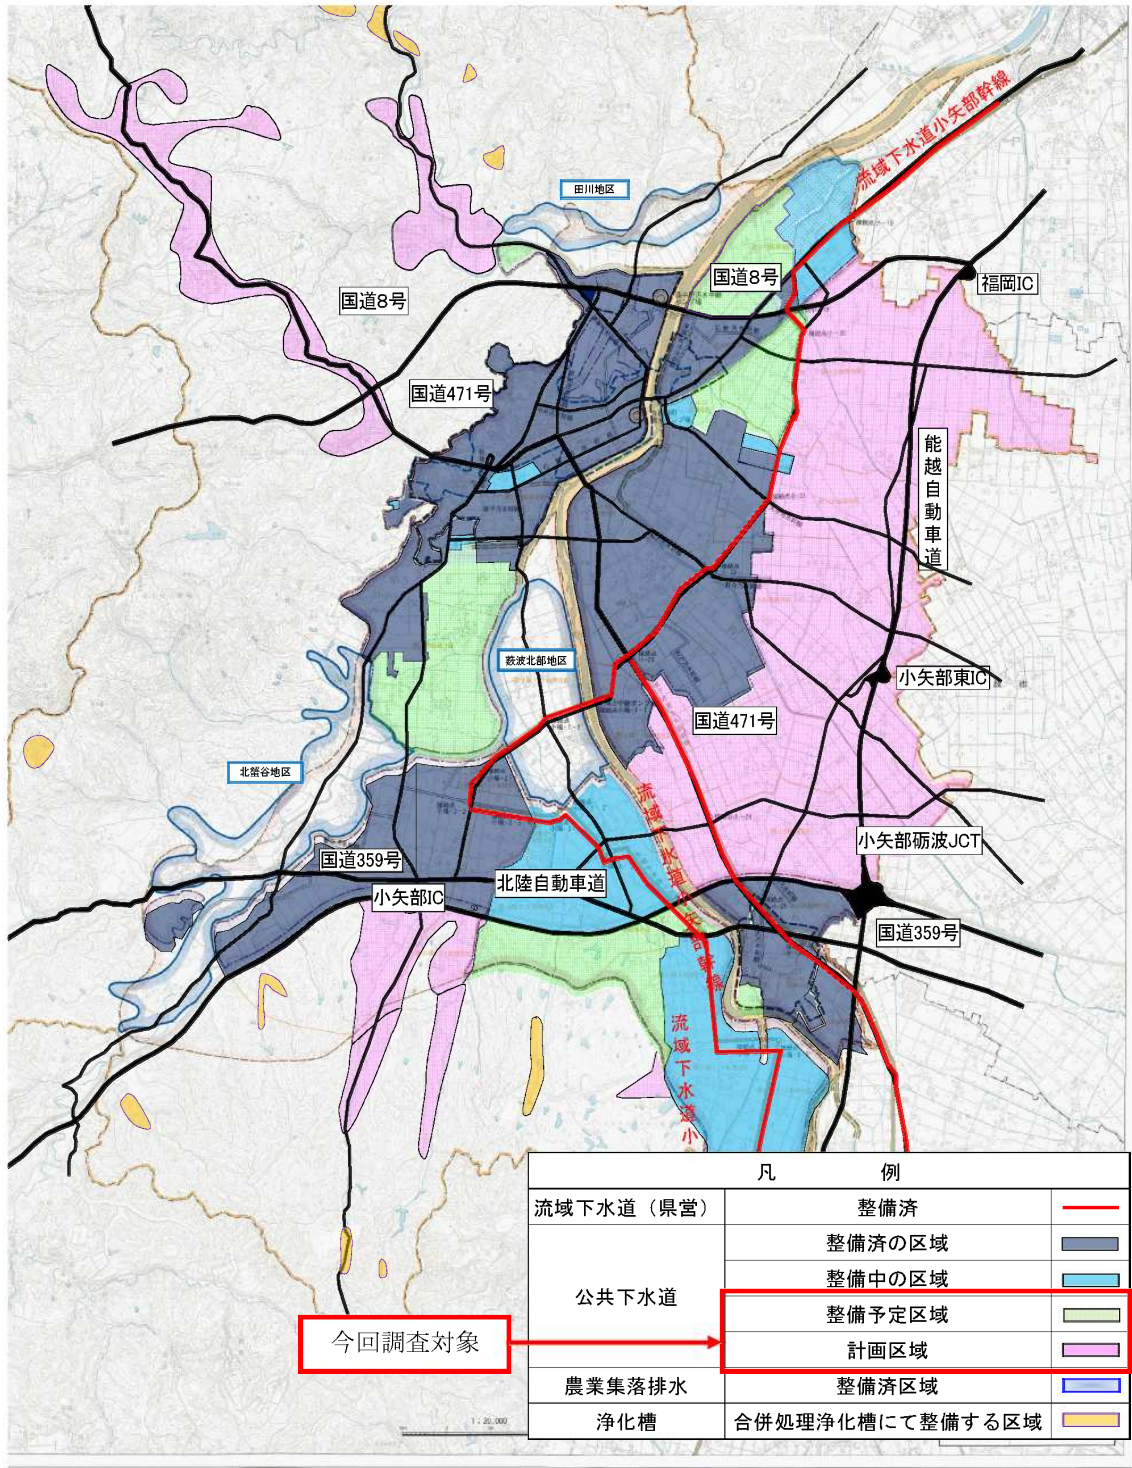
流域下水道小矢部幹線

田川地区

国道8号

国道8号

福岡IC

国道471号

能越自動車道

薮波北部地区

小矢部東IC

国道471号

北蟹谷地区

流域下水道小矢部幹線

小矢部砺波JCT

国道359号

北陸自動車道

小矢部IC

国道359号

流域下水道小

| 凡　　　例 | | |
|---|---|---|
| 流域下水道（県営） | 整備済 | |
| 公共下水道 | 整備済の区域 | |
| | 整備中の区域 | |
| | 整備予定区域 | |
| | 計画区域 | |
| 農業集落排水 | 整備済区域 | |
| 浄化槽 | 合併処理浄化槽にて整備する区域 | |

今回調査対象

1:20,000